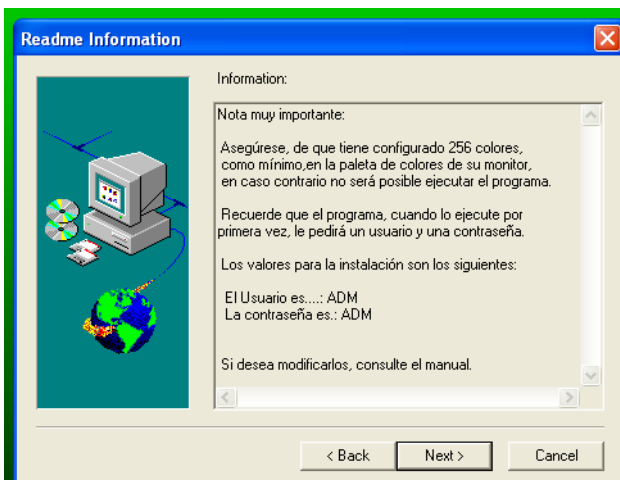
Readme Information

Information:

Nota muy importante:

Asegúrese, de que tiene configurado 256 colores, como mínimo,en la paleta de colores de su monitor, en caso contrario no será posible ejecutar el programa.

Recuerde que el programa, cuando lo ejecute por primera vez, le pedirá un usuario y una contraseña.

Los valores para la instalación son los siguientes:

El Usuario es....: ADM
La contraseña es.: ADM

Si desea modificarlos, consulte el manual.

< Back
Next >
Cancel